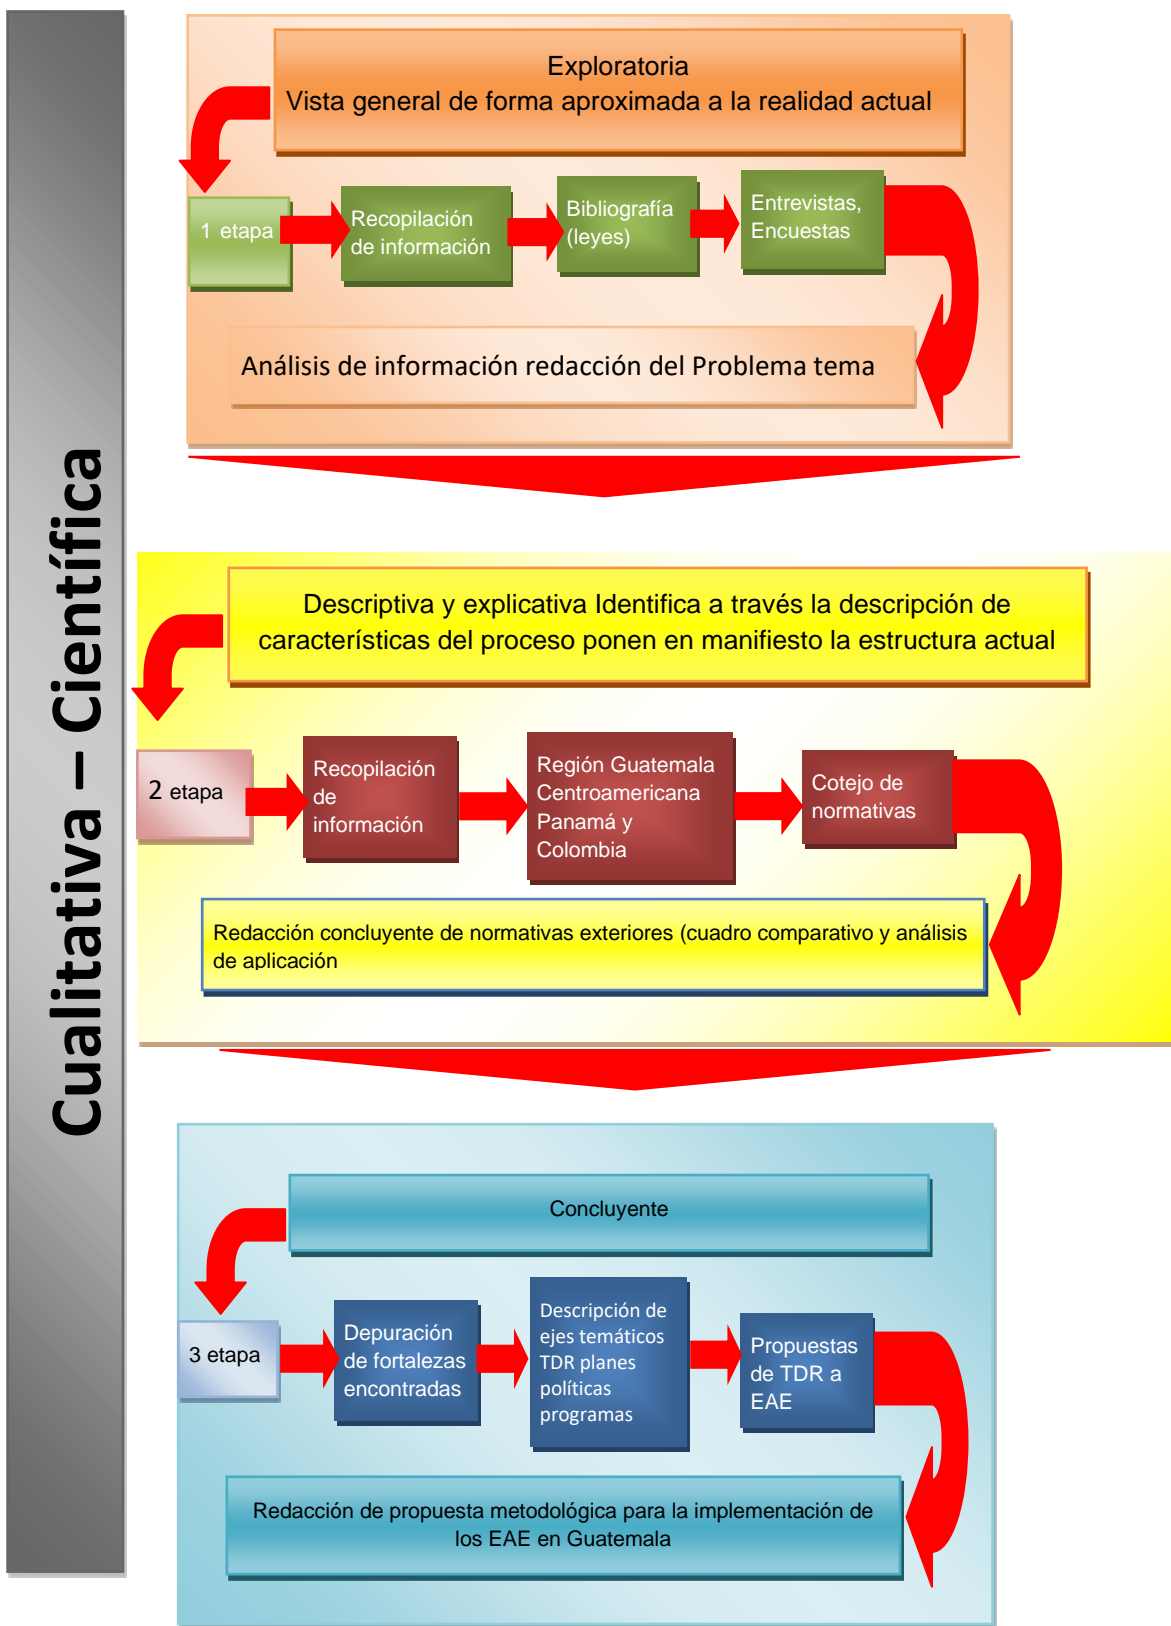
Cualitativa – Científica

Exploratoria
Vista general de forma aproximada a la realidad actual

1 etapa

Recopilación de información

Bibliografía (leyes)

Entrevistas, Encuestas

Análisis de información redacción del Problema tema

Descriptiva y explicativa Identifica a través la descripción de características del proceso ponen en manifiesto la estructura actual

2 etapa

Recopilación de información

Región Guatemala Centroamericana Panamá y Colombia

Cotejo de normativas

Redacción concluyente de normativas exteriores (cuadro comparativo y análisis de aplicación

Concluyente

3 etapa

Depuración de fortalezas encontradas

Descripción de ejes temáticos TDR planes políticas programas

Propuestas de TDR a EAE

Redacción de propuesta metodológica para la implementación de los EAE en Guatemala